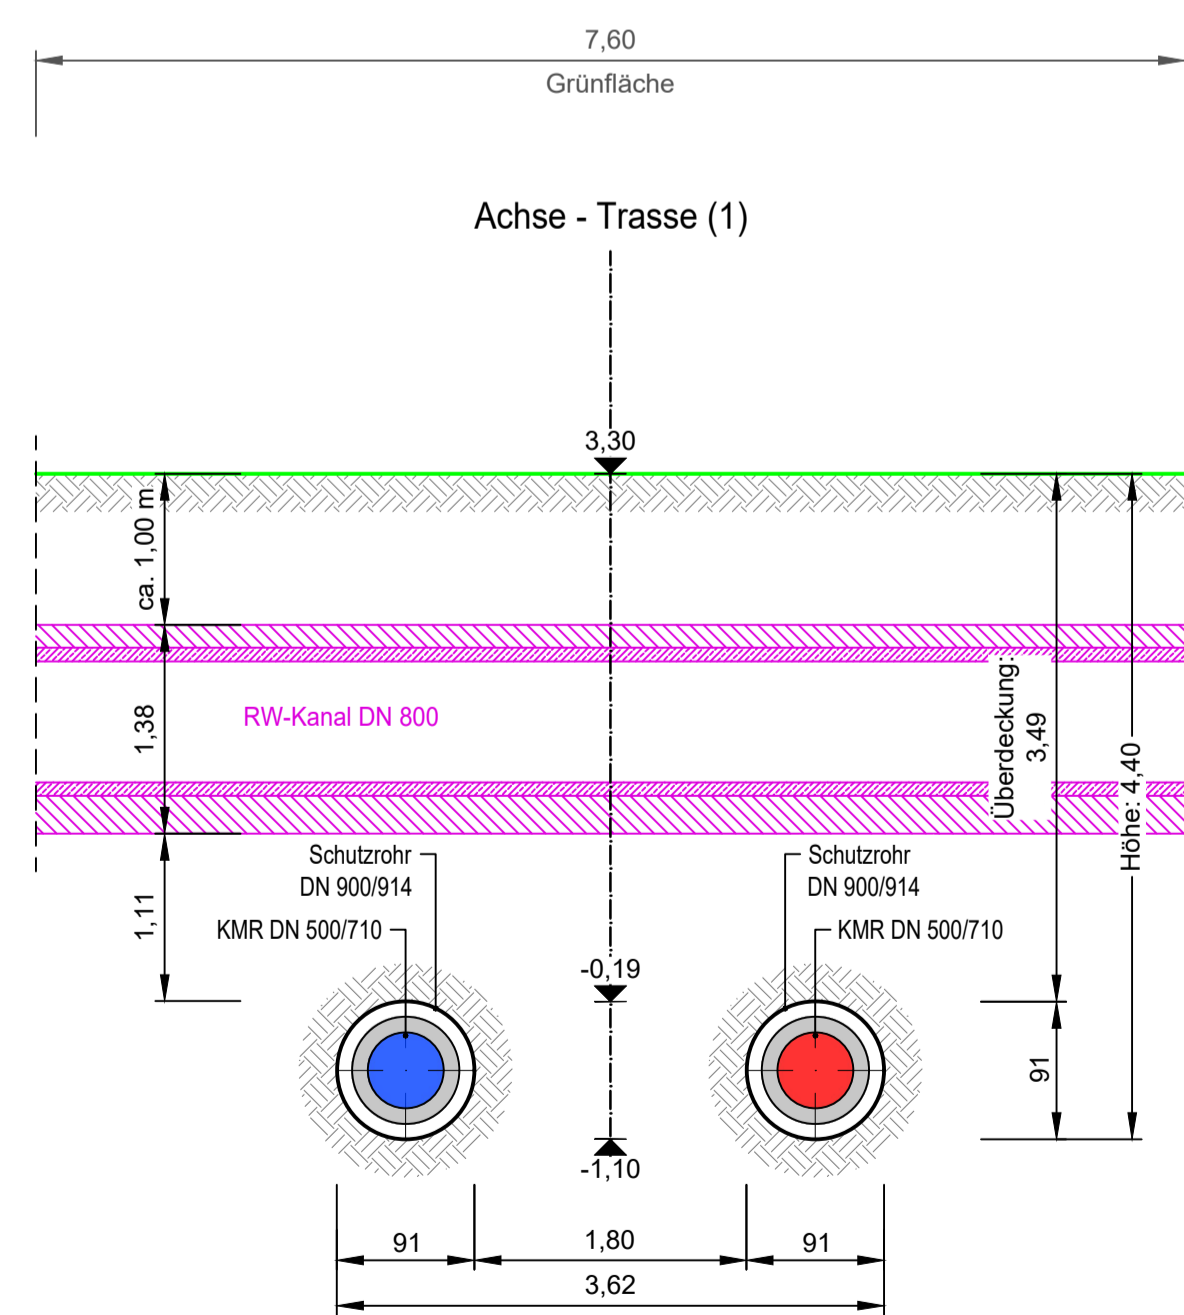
7,60
Grünfläche

Achse - Trasse (1)

3,30

ca. 1,00 m

1,38

RW-Kanal DN 800

Überdeckung: 3,49

Höhe: 4,40

1,11

Schutzrohr DN 900/914

KMR DN 500/710

Schutzrohr DN 900/914

KMR DN 500/710

-0,19

-1,10

91

91

1,80

91

3,62